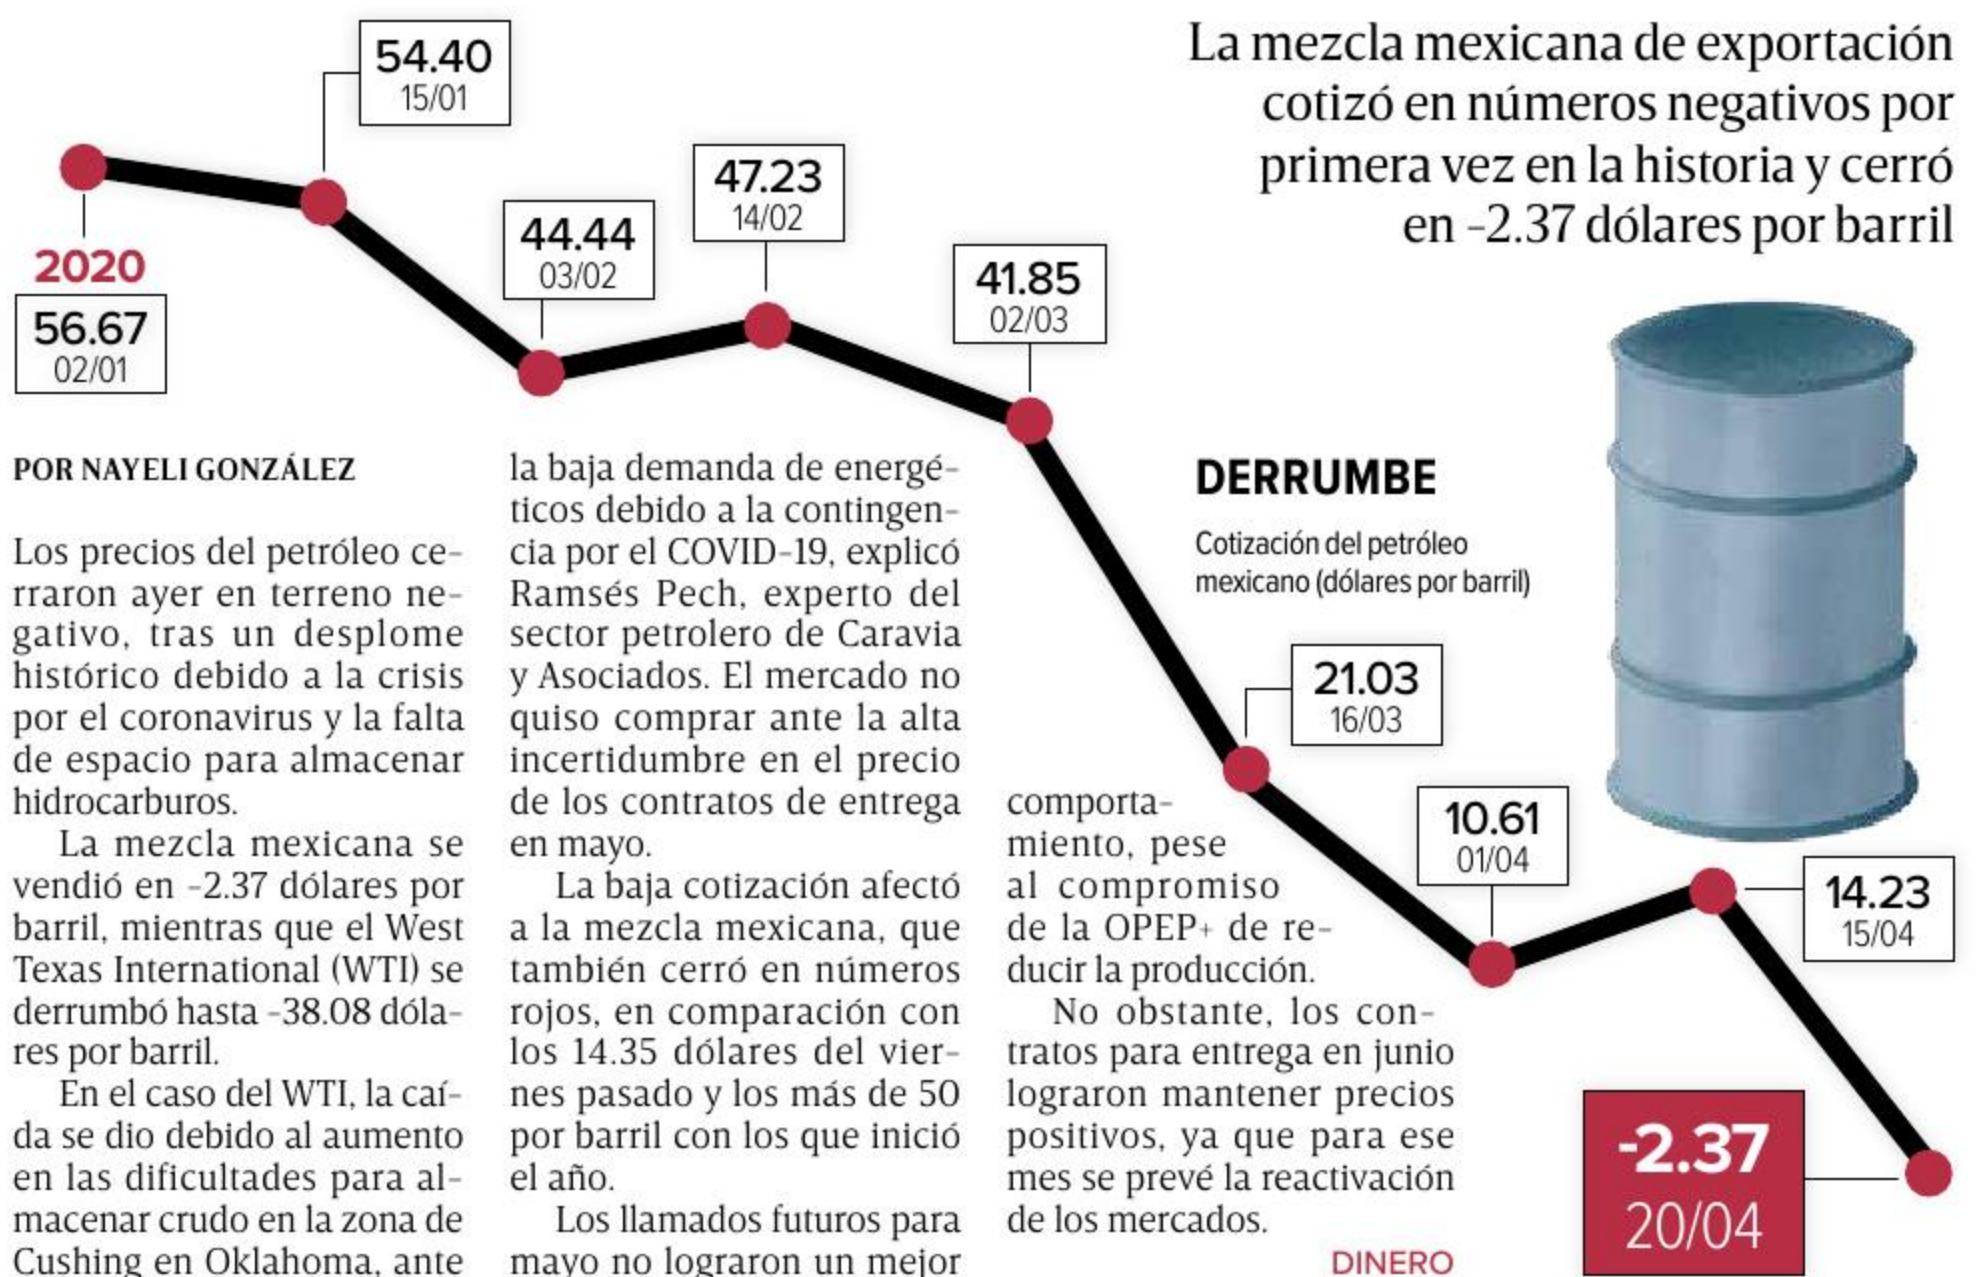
La mezcla mexicana de exportación cotizó en números negativos por primera vez en la historia y cerró en -2.37 dólares por barril

2020

56.67
02/01

54.40
15/01

44.44
03/02

47.23
14/02

41.85
02/03

21.03
16/03

10.61
01/04

14.23
15/04

-2.37
20/04

DERRUMBE

Cotización del petróleo mexicano (dólares por barril)

POR NAYELI GONZÁLEZ

Los precios del petróleo cerraron ayer en terreno negativo, tras un desplome histórico debido a la crisis por el coronavirus y la falta de espacio para almacenar hidrocarburos.

La mezcla mexicana se vendió en -2.37 dólares por barril, mientras que el West Texas International (WTI) se derrumbó hasta -38.08 dólares por barril.

En el caso del WTI, la caída se dio debido al aumento en las dificultades para almacenar crudo en la zona de Cushing en Oklahoma, ante la baja demanda de energéticos debido a la contingencia por el COVID-19, explicó Ramsés Pech, experto del sector petrolero de Caravia y Asociados. El mercado no quiso comprar ante la alta incertidumbre en el precio de los contratos de entrega en mayo.

La baja cotización afectó a la mezcla mexicana, que también cerró en números rojos, en comparación con los 14.35 dólares del viernes pasado y los más de 50 por barril con los que inició el año.

Los llamados futuros para mayo no lograron un mejor comportamiento, pese al compromiso de la OPEP+ de reducir la producción.

No obstante, los contratos para entrega en junio lograron mantener precios positivos, ya que para ese mes se prevé la reactivación de los mercados.

DINERO